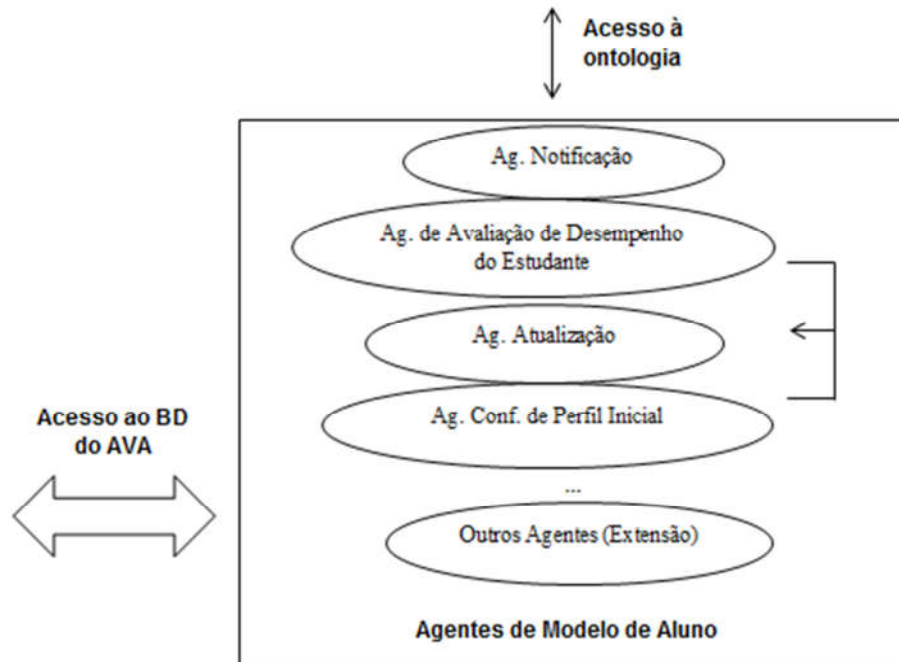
Acesso à ontologia

Ag. Notificação

Ag. de Avaliação de Desempenho do Estudante

Ag. Atualização

Ag. Conf. de Perfil Inicial

...

Outros Agentes (Extensão)

Acesso ao BD do AVA

Agentes de Modelo de Aluno